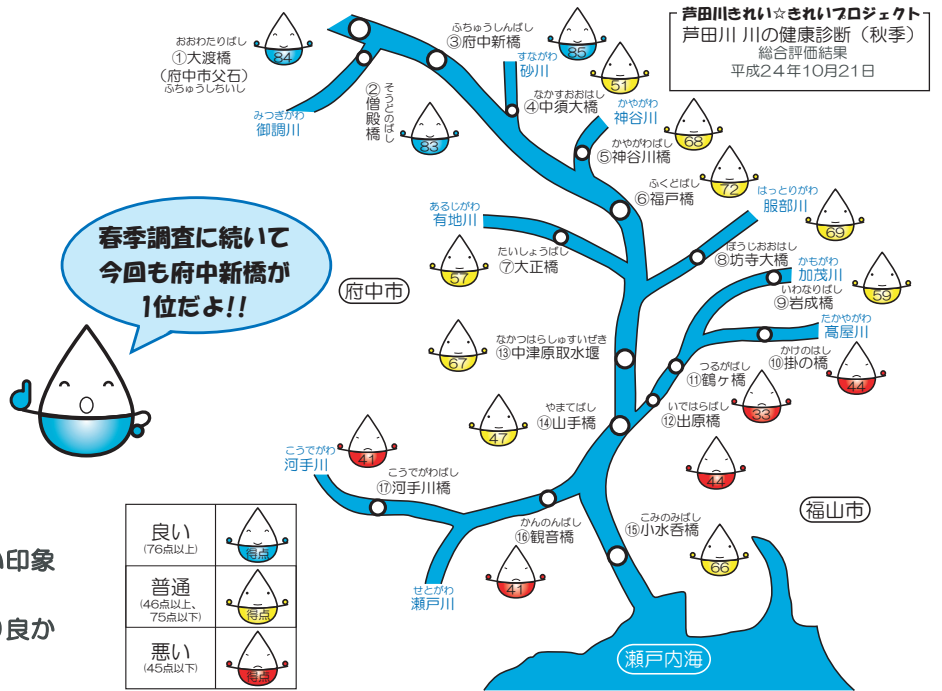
芦田川きれい☆きれいプロジェクト
芦田川 川の健康診断（秋季）
総合評価結果
平成２４年10月21日

おおわたりばし
①大渡橋
（府中市父石）
ふちゅうしちいし
84

みつぎがわ
御調川

そうどのはし
②僧殿橋
88

ふちゅうしんばし
③府中新橋
85

すながわ
砂川
51

なかすおおはし
④中須大橋

かやがわ
神谷川
68

かやがわばし
⑤神谷川橋

ふくどばし
⑥福戸橋
72

はっとりがわ
服部川
69

あるじがわ
有地川

たいしょうばし
⑦大正橋
57

ぼうじおおはし
⑧坊寺大橋

かもがわ
加茂川

いわなりばし
⑨岩成橋
59

春季調査に続いて今回も府中新橋が1位だよ!!

府中市

なかつはらしゅすいぜき
⑬中津原取水堰
67

たかやがわ
高屋川

かけのはし
⑩掛の橋
44

つるがばし
⑪鶴ヶ橋

いではらばし
⑫出原橋
33

やまてばし
⑭山手橋
47

こうでがわ
河手川
41

44

こうでがわばし
⑰河手川橋

福山市

かんのんばし
⑯観音橋
41

こみのみばし
⑮小水呑橋
66

せとがわ
瀬戸川

瀬戸内海

| 良い (76点以上) | 得点 |
|---|---|
| 普通 (46点以上、75点以下) | 得点 |
| 悪い (45点以下) | 得点 |

の印象
の良か